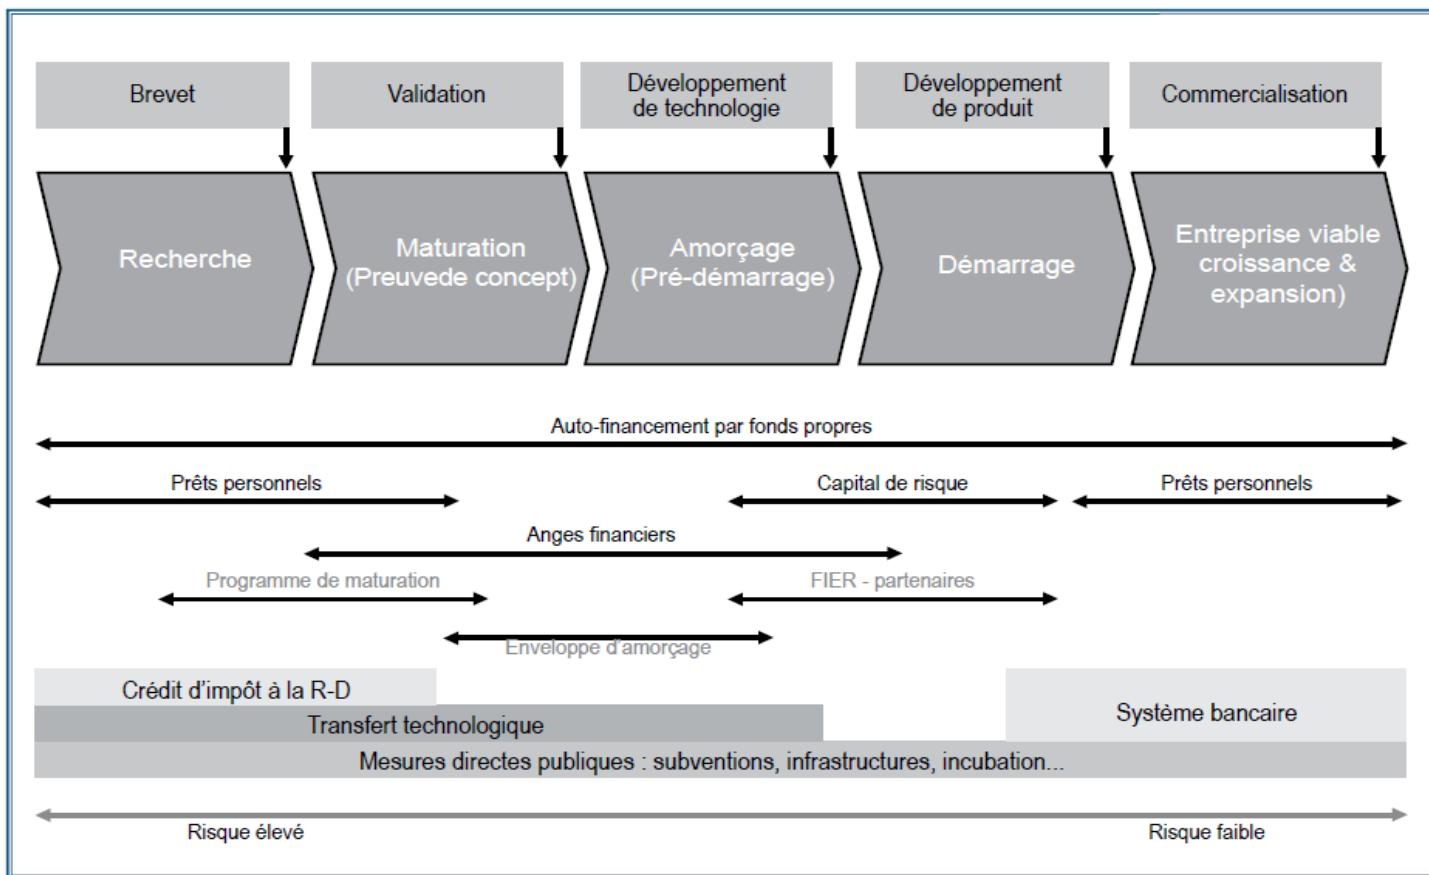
Brevet

Validation

Développement de technologie

Développement de produit

Commercialisation

Recherche

Maturation (Preuvede concept)

Amorçage (Pré-démarrage)

Démarrage

Entreprise viable croissance & expansion)

Auto-financement par fonds propres

Prêts personnels

Capital de risque

Prêts personnels

Anges financiers

Programme de maturation

FIER - partenaires

Enveloppe d'amorçage

Crédit d'impôt à la R-D

Transfert technologique

Système bancaire

Mesures directes publiques : subventions, infrastructures, incubation...

Risque élevé

Risque faible